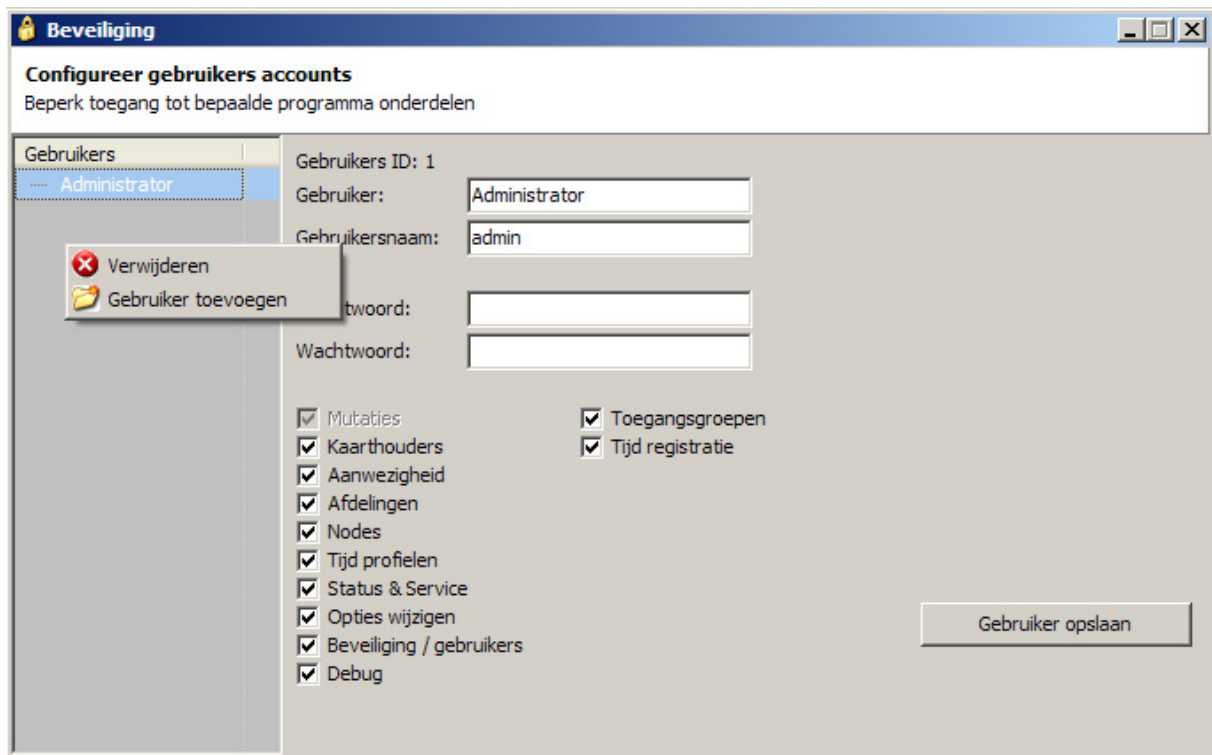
Beveiliging

Configureer gebruikers accounts
Beperk toegang tot bepaalde programma onderdelen

Gebruikers
Administrator

Verwijderen
Gebruiker toevoegen

Gebruikers ID: 1
Gebruiker: Administrator
Gebruikersnaam: admin
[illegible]twoord:
Wachtwoord:

Mutaties
Kaarthouders
Aanwezigheid
Afdelingen
Nodes
Tijd profielen
Status & Service
Opties wijzigen
Beveiliging / gebruikers
Debug

Toegangsgroepen
Tijd registratie

Gebruiker opslaan